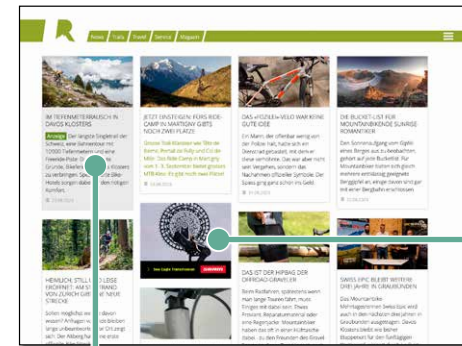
Home Trails Travel Service Magazin

IM TIEFENMETTAERALISCH IN DAVOS KLOSTERS

Anzeige Der längste Singletrail der Schweiz, eine Gamsenbox mit 10'000 Tiefenmetern und eine Freeride-Piste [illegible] Gründe, Biken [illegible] Klosters zu verbringen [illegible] Bike-Hotels sorgen dabei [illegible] Komfort.

JETZT EINSTEIGEN: FÜRS RIDE-CAMP IN MARTIGNY GIBTS NOCH ZWEI PLÄTZE

DAS «FOSSIL»-VELO WAR KEINE GUTE IDEE

Ein Mann, der offenbar wegen von der Polizei hat, hatte sich im Dienst mit einem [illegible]

DIE BUCKET-LIST FÜR MOUNTAINBIKENDE SUNRISE ROMANTIKER

HEIMLICH, STILL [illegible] LEISE ERÖFFNET: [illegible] TRAILCENTER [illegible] VON ZÜRICH GIBT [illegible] NEUE STRECKE

DAS IST DER HIPBIKE DER OFFROAD-GRAVELER

SWISS EPIC BLEIBT WEITERE DREI JAHRE IN GRAUBÜNDEN